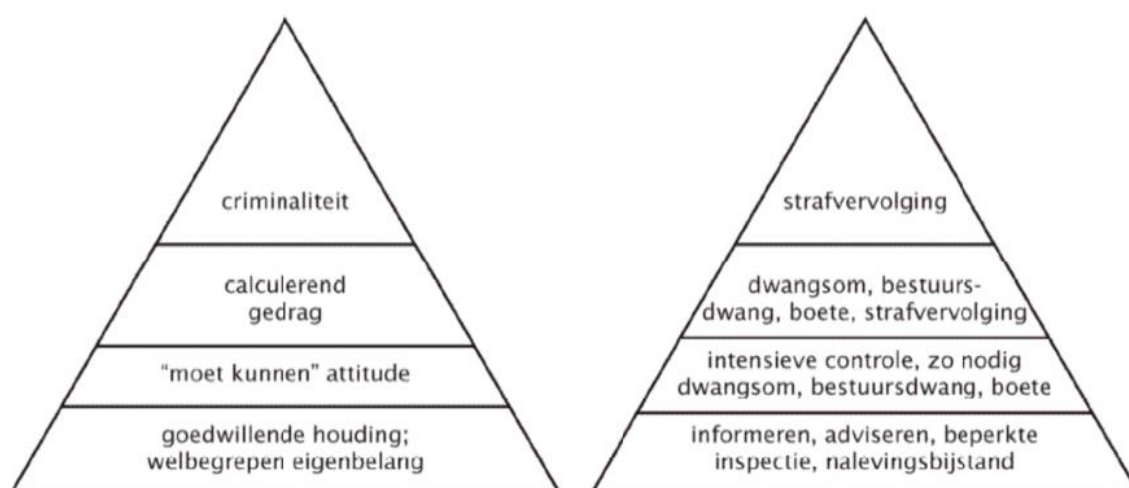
criminaliteit

calculerend gedrag

“moet kunnen” attitude

goedwillende houding; welbegrepen eigenbelang

strafvervolging

dwangsom, bestuursdwang, boete, strafvervolging

intensieve controle, zo nodig dwangsom, bestuursdwang, boete

informeren, adviseren, beperkte inspectie, nalevingsbijstand